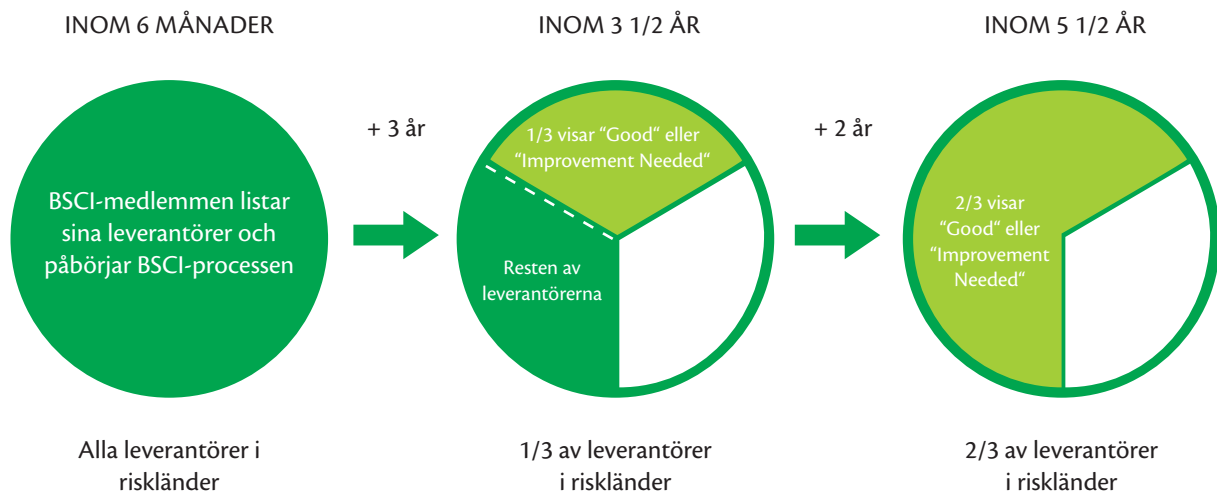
INOM 6 MÅNADER

INOM 3 1/2 ÅR

INOM 5 1/2 ÅR

BSCI-medlemmen listar sina leverantörer och påbörjar BSCI-processen

+ 3 år

1/3 visar "Good" eller "Improvement Needed"

Resten av leverantörerna

+ 2 år

2/3 visar "Good" eller "Improvement Needed"

Alla leverantörer i riskländer

1/3 av leverantörer i riskländer

2/3 av leverantörer i riskländer